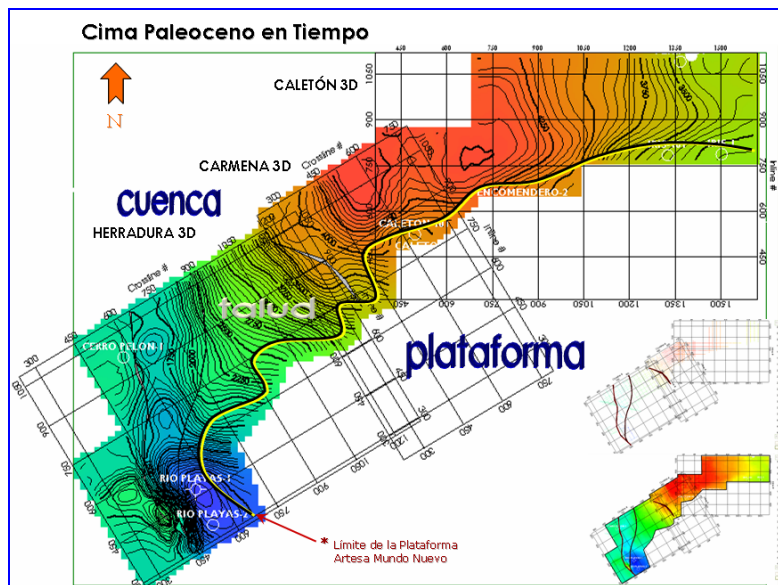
Cima Paleoceno en Tiempo

N

CALETÓN 3D

CARMENA 3D

cuenca

HERRADURA 3D

talud

plataforma

CERRO PELON-1

ENCOMENDERO-2

CALETON

RIO PLAYAS-1

RIO PLAYAS-2

Crossline #

Inline #

450 600 750 900 1050 1200 1350 1500

1050 900 750 600 450

* Límite de la Plataforma Artesa Mundo Nuevo